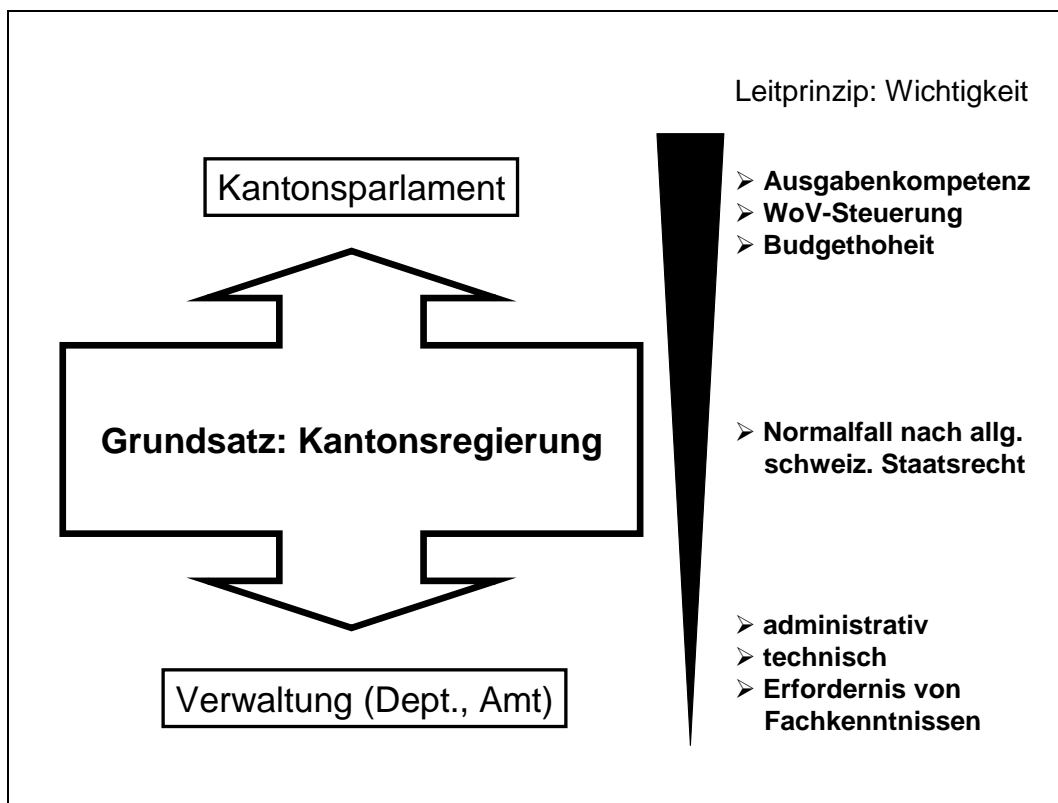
Leitprinzip: Wichtigkeit

Kantonsparlament

- Ausgabenkompetenz
- WoV-Steuerung
- Budgethoheit

Grundsatz: Kantonsregierung

- Normalfall nach allg. schweiz. Staatsrecht

- administrativ
- technisch
- Erfordernis von Fachkenntnissen

Verwaltung (Dept., Amt)